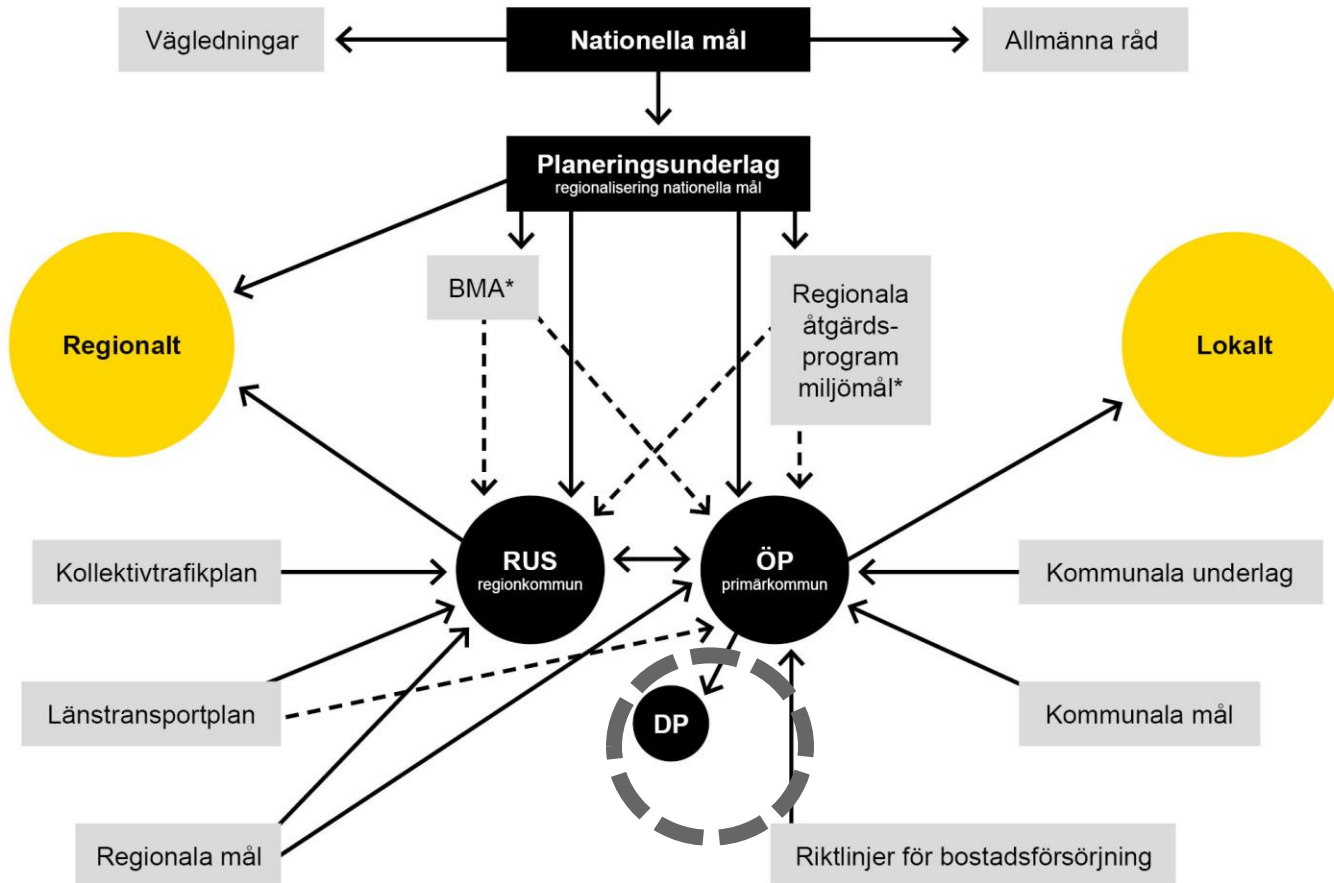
Vägledningar

Nationella mål

Allmänna råd

Planeringsunderlag
regionalisering nationella mål

BMA*

Regionala åtgärdsprogram miljömål*

Regionalt

Lokalt

RUS
regionkommun

ÖP
primärkommun

Kollektivtrafikplan

Kommunala underlag

Länstransportplan

DP

Kommunala mål

Regionala mål

Riktlinjer för bostadsförsörjning